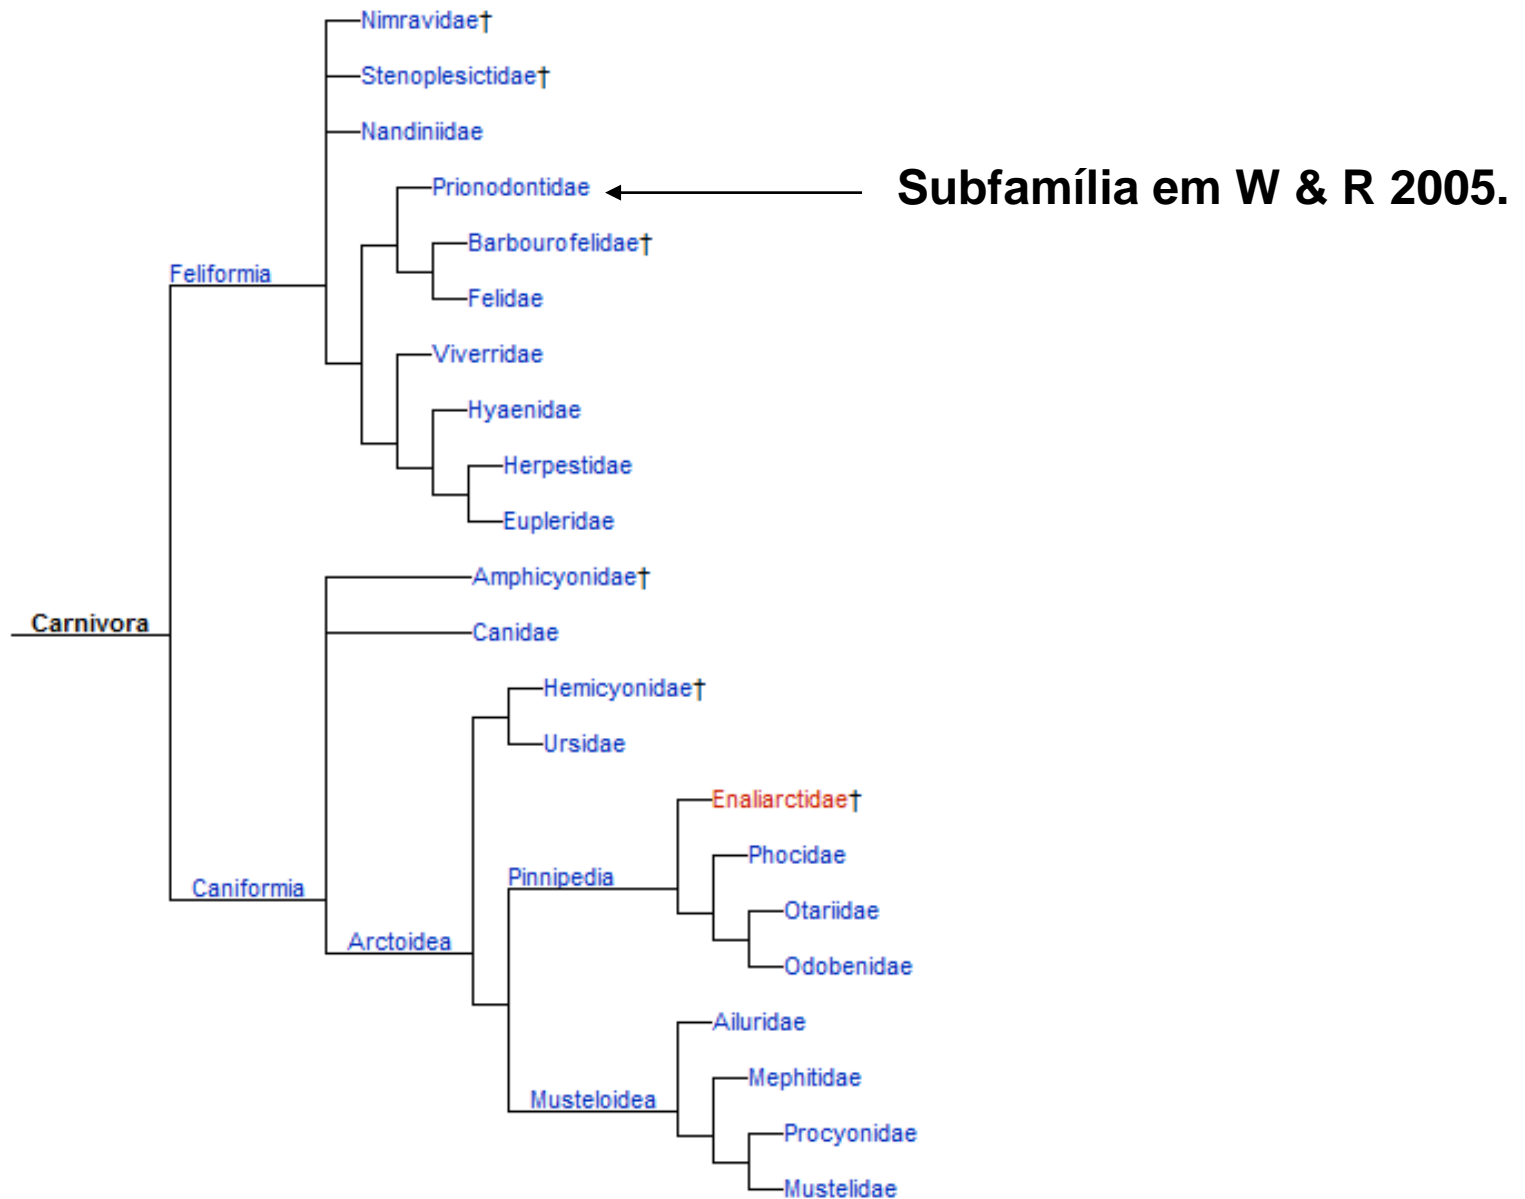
Nimravidae†
Stenoplesictidae†
Nandiniidae
Prionodontidae
Subfamília em W & R 2005.
Barbourofelidae†
Feliformia
Felidae
Viverridae
Hyaenidae
Herpestidae
Eupleridae
Amphicyonidae†
Carnivora
Canidae
Hemicyonidae†
Ursidae
Enaliarctidae†
Phocidae
Pinnipedia
Caniformia
Otariidae
Arctoidea
Odobenidae
Ailuridae
Mephitidae
Musteloidea
Procyonidae
Mustelidae